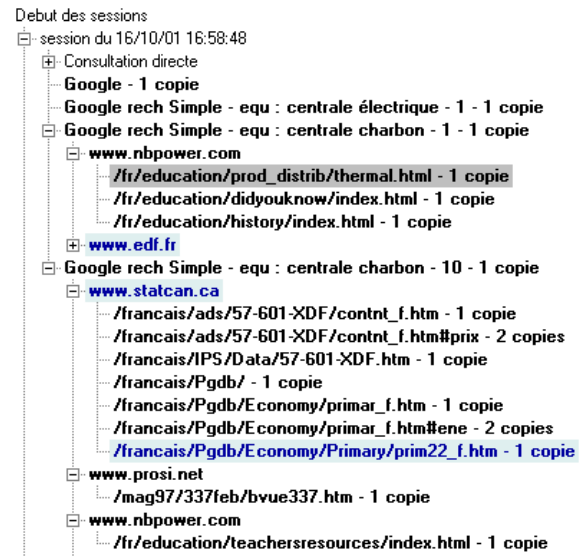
Debut des sessions
session du 16/10/01 16:58:48
Consultation directe
Google - 1 copie
Google rech Simple - equ : centrale électrique - 1 - 1 copie
Google rech Simple - equ : centrale charbon - 1 - 1 copie
www.nbpower.com
/fr/education/prod_distrib/thermal.html - 1 copie
/fr/education/didyouknow/index.html - 1 copie
/fr/education/history/index.html - 1 copie
www.edf.fr
Google rech Simple - equ : centrale charbon - 10 - 1 copie
www.statcan.ca
/francais/ads/57-601-XDF/contnt_f.htm - 1 copie
/francais/ads/57-601-XDF/contnt_f.htm#prix - 2 copies
/francais/IPS/Data/57-601-XDF.htm - 1 copie
/francais/Pgdb/ - 1 copie
/francais/Pgdb/Economy/primar_f.htm - 1 copie
/francais/Pgdb/Economy/primar_f.htm#ene - 2 copies
/francais/Pgdb/Economy/Primary/prim22_f.htm - 1 copie
www.prosi.net
/mag97/337feb/bvue337.htm - 1 copie
www.nbpower.com
/fr/education/teachersresources/index.html - 1 copie